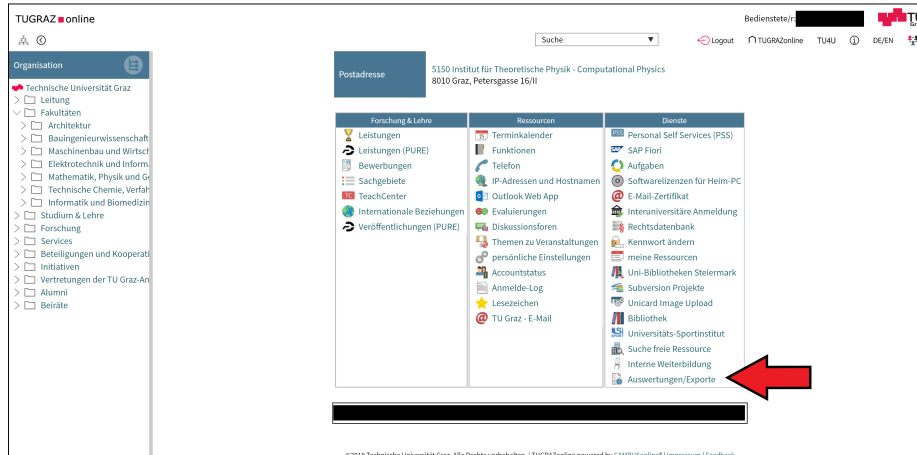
TUGRAZ online

Bedienstete/r:

Suche

Logout TUGRAZonline TU4U DE/EN

Organisation

Technische Universität Graz
Leitung
Fakultäten
Architektur
Bauingenieurwissenschaft
Maschinenbau und Wirtsch
Elektrotechnik und Inform
Mathematik, Physik und G
Technische Chemie, Verfah
Informatik und Biomedizin
Studium & Lehre
Forschung
Services
Beteiligungen und Kooperati
Initiativen
Vertretungen der TU Graz-An
Alumni
Beiräte

Postadresse

5150 Institut für Theoretische Physik - Computational Physics
8010 Graz, Petersgasse 16/II

| Forschung & Lehre | Ressourcen | Dienste |
|---|---|---|
| Leistungen | Terminkalender | Personal Self Services (PSS) |
| Leistungen (PURE) | Funktionen | SAP Fiori |
| Bewerbungen | Telefon | Aufgaben |
| Sachgebiete | IP-Adressen und Hostnamen | Softwarelizenzen für Heim-PC |
| TeachCenter | Outlook Web App | E-Mail-Zertifikat |
| Internationale Beziehungen | Evaluierungen | Interuniversitäre Anmeldung |
| Veröffentlichungen (PURE) | Diskussionsforen | Rechtsdatenbank |
| | Themen zu Veranstaltungen | Kennwort ändern |
| | persönliche Einstellungen | meine Ressourcen |
| | Accountstatus | Uni-Bibliotheken Steiermark |
| | Anmelde-Log | Subversion Projekte |
| | Lesezeichen | Unicard Image Upload |
| | TU Graz - E-Mail | Bibliothek |
| | | Universitäts-Sportinstitut |
| | | Suche freie Ressource |
| | | Interne Weiterbildung |
| | | Auswertungen/Exporte |

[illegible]